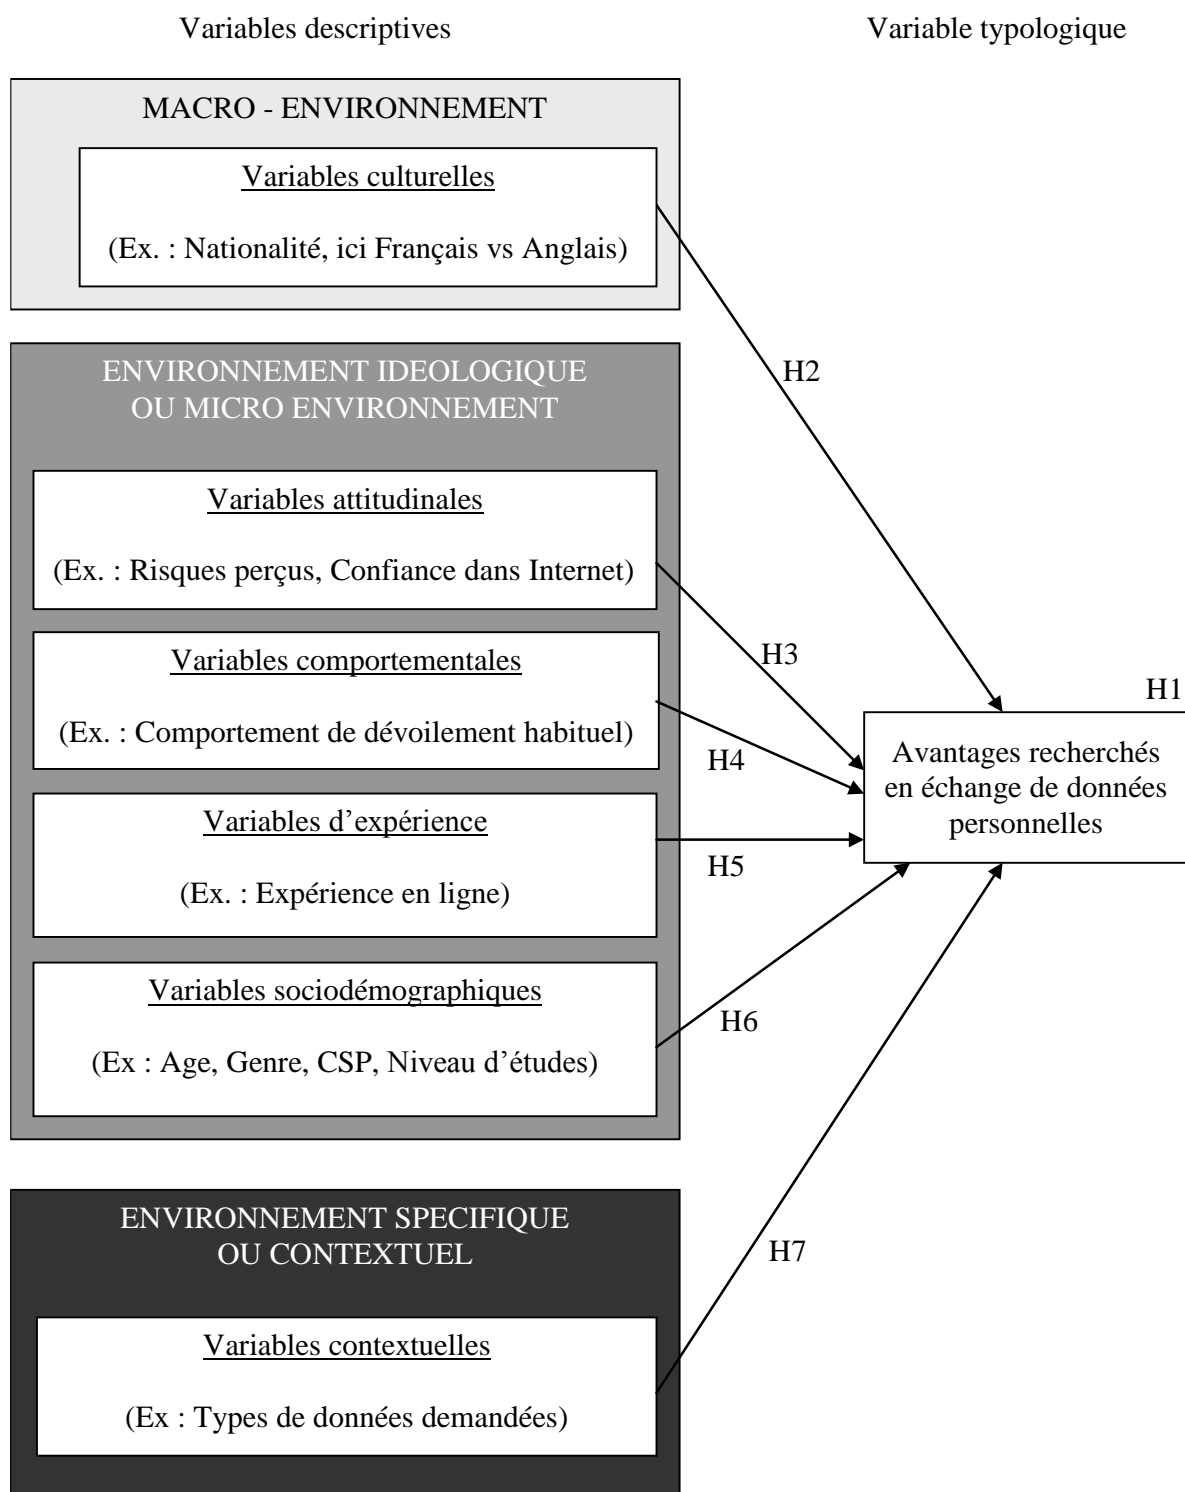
Variables descriptives

Variable typologique

MACRO - ENVIRONNEMENT

Variables culturelles

(Ex. : Nationalité, ici Français vs Anglais)

H2

ENVIRONNEMENT IDEOLOGIQUE OU MICRO ENVIRONNEMENT

Variables attitudinales

(Ex. : Risques perçus, Confiance dans Internet)

H3

Variables comportementales

(Ex. : Comportement de dévoilement habituel)

H4

H1

Avantages recherchés en échange de données personnelles

Variables d'expérience

(Ex. : Expérience en ligne)

H5

Variables sociodémographiques

(Ex : Age, Genre, CSP, Niveau d'études)

H6

ENVIRONNEMENT SPECIFIQUE OU CONTEXTUEL

H7

Variables contextuelles

(Ex : Types de données demandées)